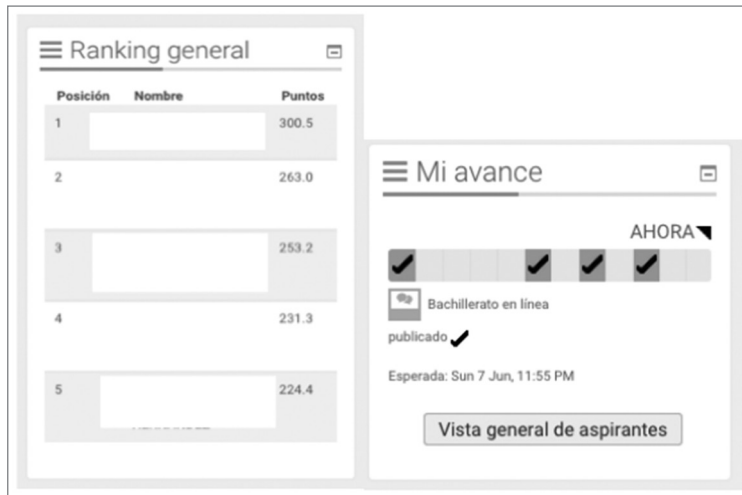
Ranking general

| Posición | Nombre | Puntos |
|---|---|---|
| 1 | | 300.5 |
| 2 | | 263.0 |
| 3 | | 253.2 |
| 4 | | 231.3 |
| 5 | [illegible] | 224.4 |

Mi avance

AHORA

Bachillerato en línea

publicado

Esperada: Sun 7 Jun, 11:55 PM

Vista general de aspirantes